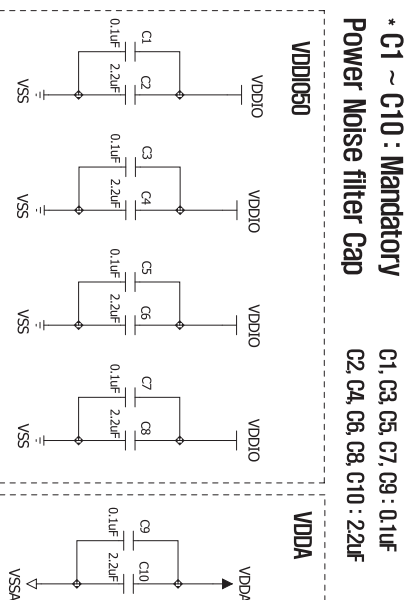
* C1 ~ C10 : Mandatory
Power Noise filter Cap

C1, C3, C5, C7, C9 : 0.1uF
C2, C4, C6, C8, C10 : 2.2uF

VDDIO50

VDDIO
C1
0.1uF
C2
2.2uF
VSS

VDDIO
C3
0.1uF
C4
2.2uF
VSS

VDDIO
C5
0.1uF
C6
2.2uF
VSS

VDDIO
C7
0.1uF
C8
2.2uF
VSS

VDDA

VDDA
C9
0.1uF
C10
2.2uF
VSSA